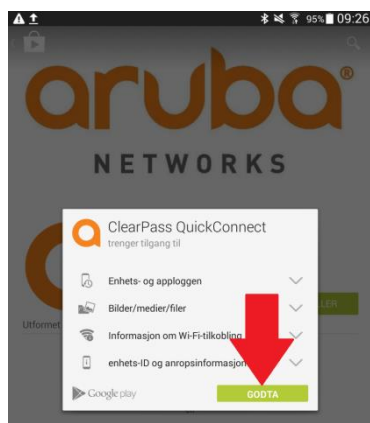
95% 09:26

aruba®

NETWORKS

ClearPass QuickConnect
trenger tilgang til

Enhets- og appploggen

Bilder/medier/filer

Informasjon om Wi-Fi-tilkobling

enhets-ID og anropsinformasjon

Google play

GODTA

Utformet

LLER